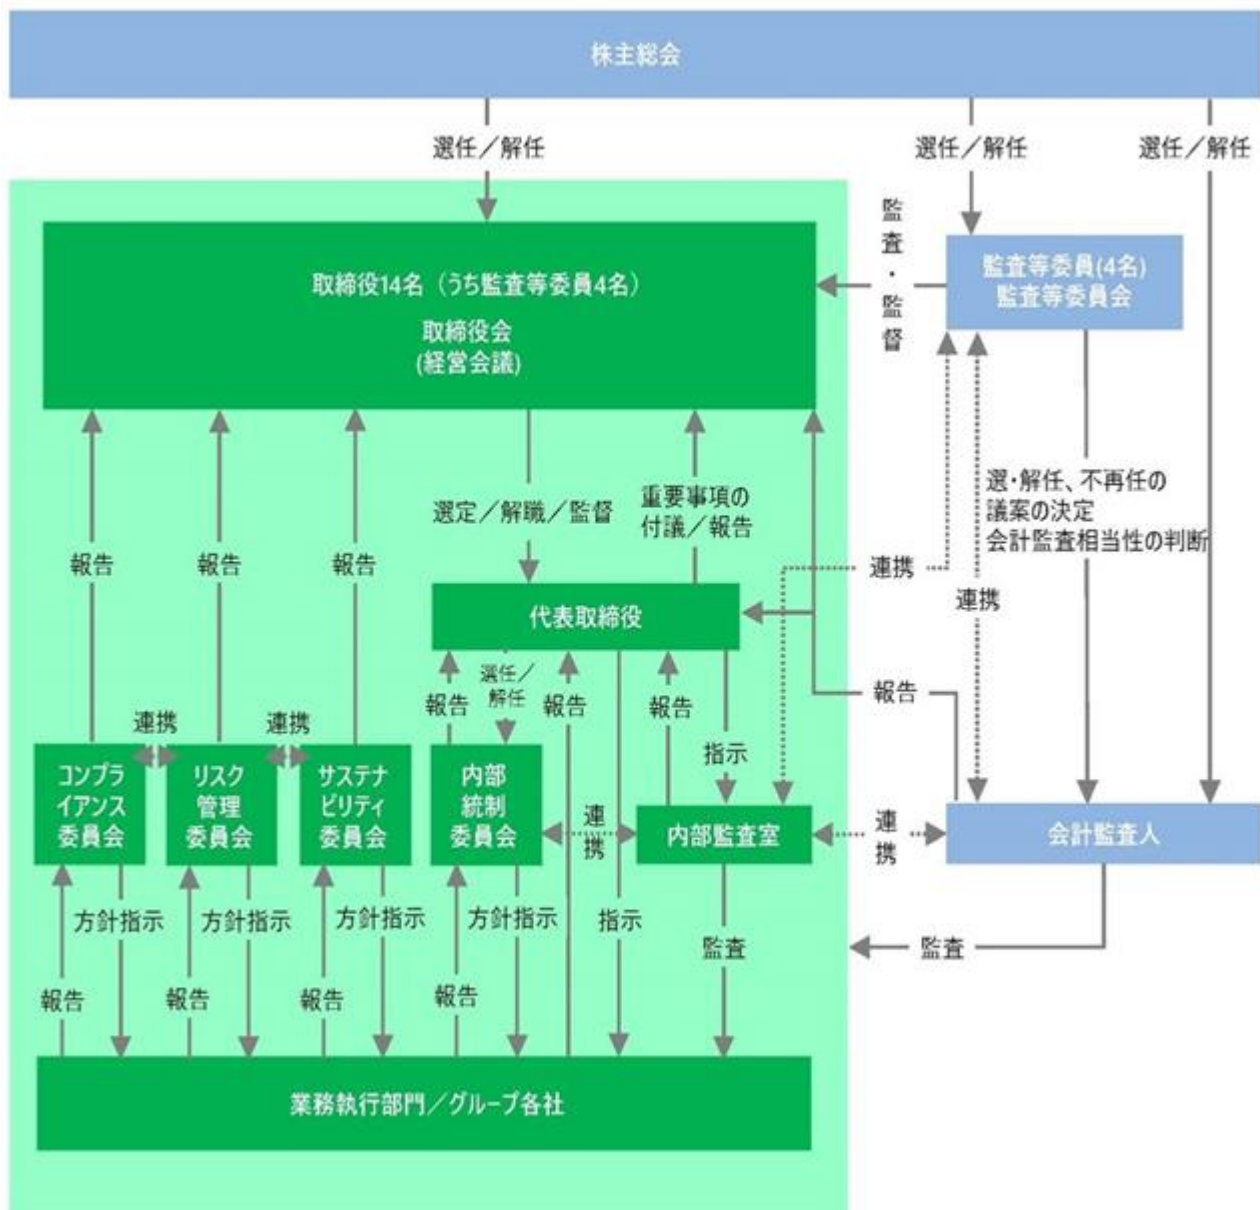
株主総会

選任／解任

選任／解任

選任／解任

監査・監督

取締役14名（うち監査等委員4名）
取締役会
(経営会議)

監査等委員(4名)
監査等委員会

報告

報告

報告

選定／解職／監督

重要事項の付議／報告

選・解任、不再任の議案の決定
会計監査相当性の判断

連携

連携

代表取締役

報告

選任／解任

報告

報告

報告

連携

連携

指示

コンプライアンス委員会

リスク管理委員会

サステナビリティ委員会

内部統制委員会

連携

内部監査室

連携

会計監査人

方針指示

方針指示

方針指示

方針指示

指示

監査

監査

報告

報告

報告

報告

業務執行部門／グループ各社